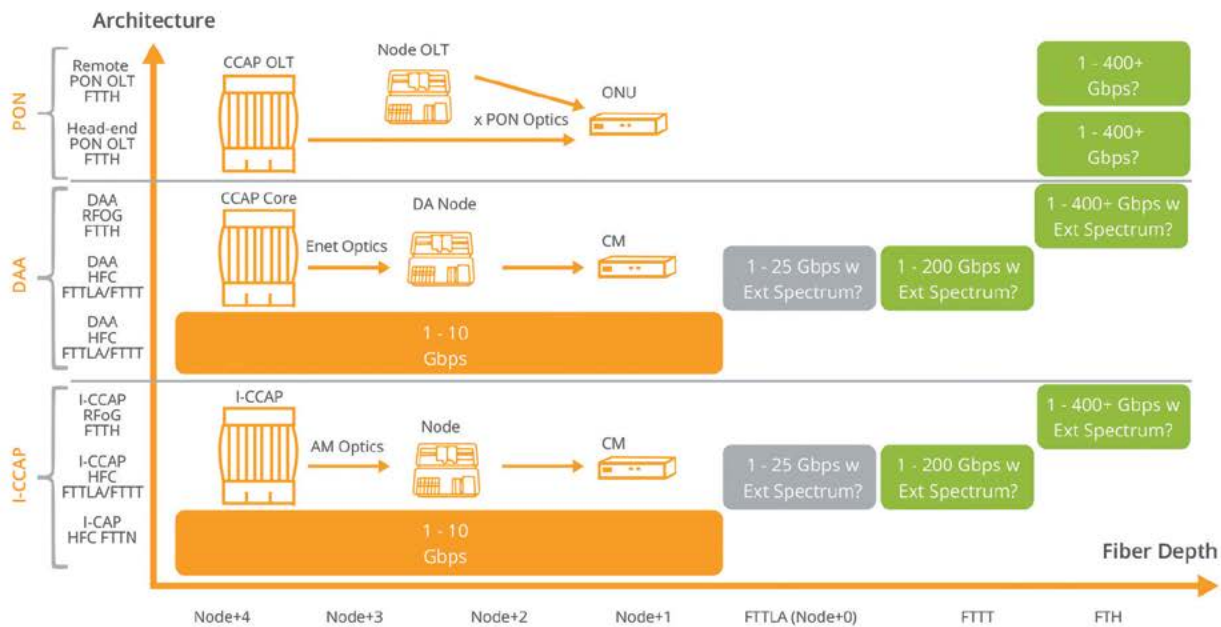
Architecture

PON

Remote PON OLT FTTH

Head-end PON OLT FTTH

CCAP OLT

Node OLT

ONU

x PON Optics

1 - 400+ Gbps?

1 - 400+ Gbps?

DAA

DAA RFOG FTTH

DAA HFC FTTLA/FTTT

DAA HFC FTTLA/FTTT

CCAP Core

Enet Optics

DA Node

CM

1 - 400+ Gbps w Ext Spectrum?

1 - 25 Gbps w Ext Spectrum?

1 - 200 Gbps w Ext Spectrum?

1 - 10 Gbps

I-CCAP

I-CCAP RFoG FTTH

I-CCAP HFC FTTLA/FTTT

I-CAP HFC FTTN

I-CCAP

AM Optics

Node

CM

1 - 400+ Gbps w Ext Spectrum?

1 - 25 Gbps w Ext Spectrum?

1 - 200 Gbps w Ext Spectrum?

1 - 10 Gbps

Fiber Depth

Node+4 Node+3 Node+2 Node+1 FTTLA (Node+0) FTTT FTH